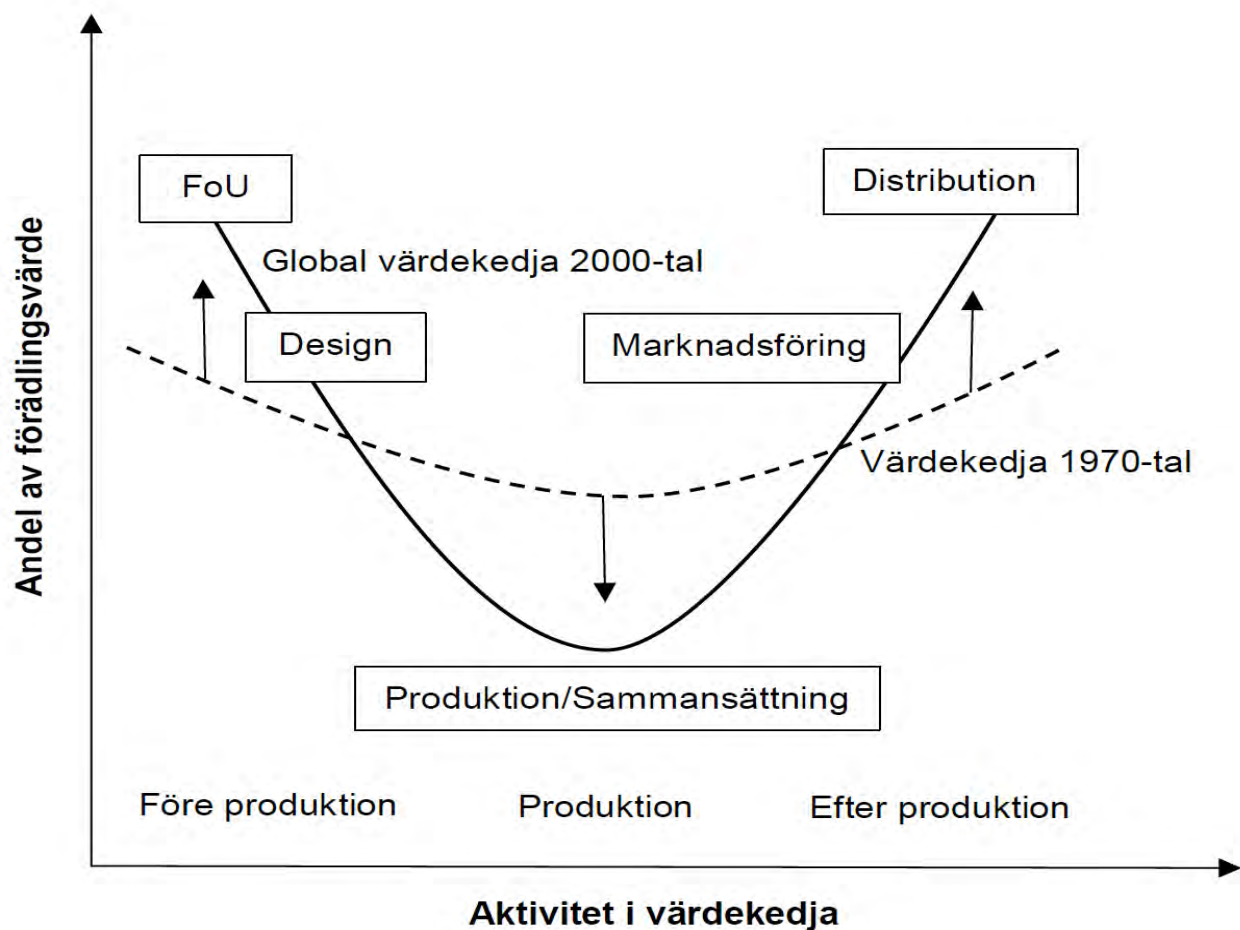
Andel av förädlingsvärde

FoU

Distribution

Global värdekedja 2000-tal

Design

Marknadsföring

Värdekedja 1970-tal

Produktion/Sammansättning

Före produktion

Produktion

Efter produktion

Aktivitet i värdekedja